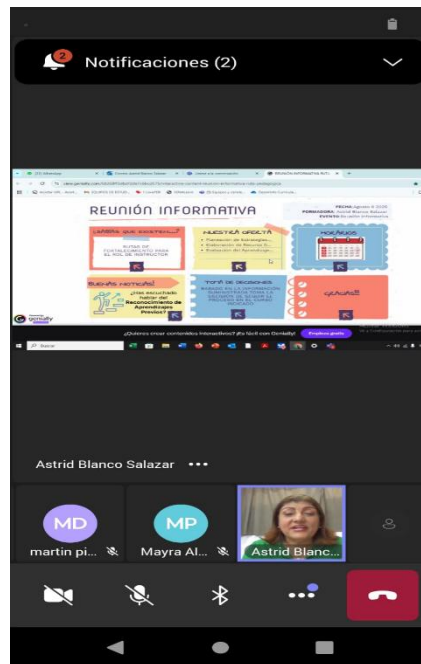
2
Notificaciones (2)

REUNIÓN INFORMATIVA

FECHA: Agosto 6 2020
FORMADORA: Astrid Blanco Salazar
EVENTO: Reunión Informativa

¿Sabías que existen...?

RUTAS DE FORTALECIMIENTO PARA EL ROL DE INSTRUCTOR

NUESTRA OFERTA

• Formación de Estrategias...
• Elaboración de Recursos...
• Evaluación del Aprendizaje...

HORARIOS

Buenas noticias!

¿Has escuchado hablar del Reconocimiento de Aprendizajes Previos?

TOMA DE DECISIONES

BASADO EN LA INFORMACIÓN SUMINISTRADA TOMA LA DECISIÓN DE SEGUIR EL PROCESO EN EL CUARTO MOMENTO

¿Dudas?

genially

¿Quieres crear contenidos interactivos? ¡Es fácil con Genially!

Empieza gratis

Buscar

Astrid Blanco Salazar •••

MD
martin pi...

MP
Mayra Al...

Astrid Blanc...